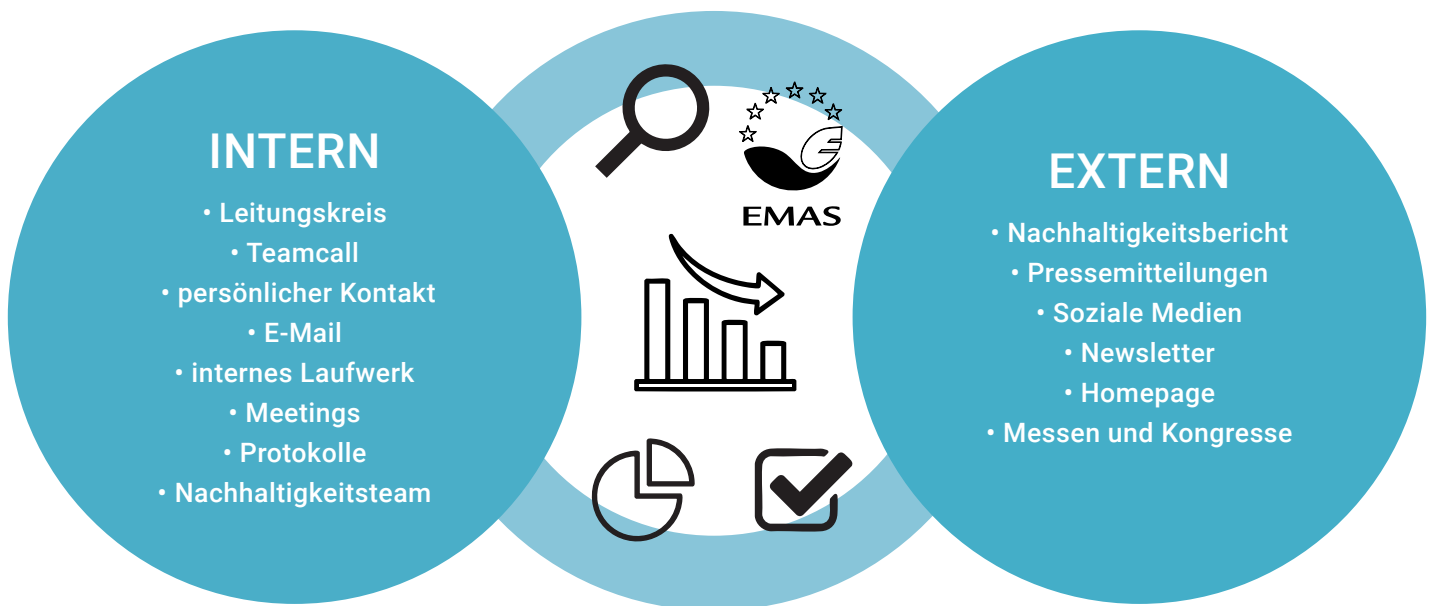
INTERN

• Leitungskreis
• Teamcall
• persönlicher Kontakt
• E-Mail
• internes Laufwerk
• Meetings
• Protokolle
• Nachhaltigkeitsteam

EMAS

EXTERN

• Nachhaltigkeitsbericht
• Pressemitteilungen
• Soziale Medien
• Newsletter
• Homepage
• Messen und Kongresse